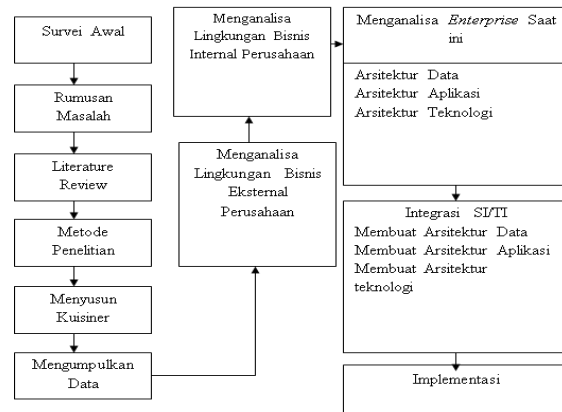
Survei Awal

Rumusan Masalah

Literature Review

Metode Penelitian

Menyusun Kuisiner

Mengumpulkan Data

Menganalisa Lingkungan Bisnis Eksternal Perusahaan

Menganalisa Lingkungan Bisnis Internal Perusahaan

Menganalisa *Enterprise* Saat ini

Arsitektur Data
Arsitektur Aplikasi
Arsitektur Teknologi

Integrasi SI/TI
Membuat Arsitektur Data
Membuat Arsitektur Aplikasi
Membuat Arsitektur teknologi

Implementasi